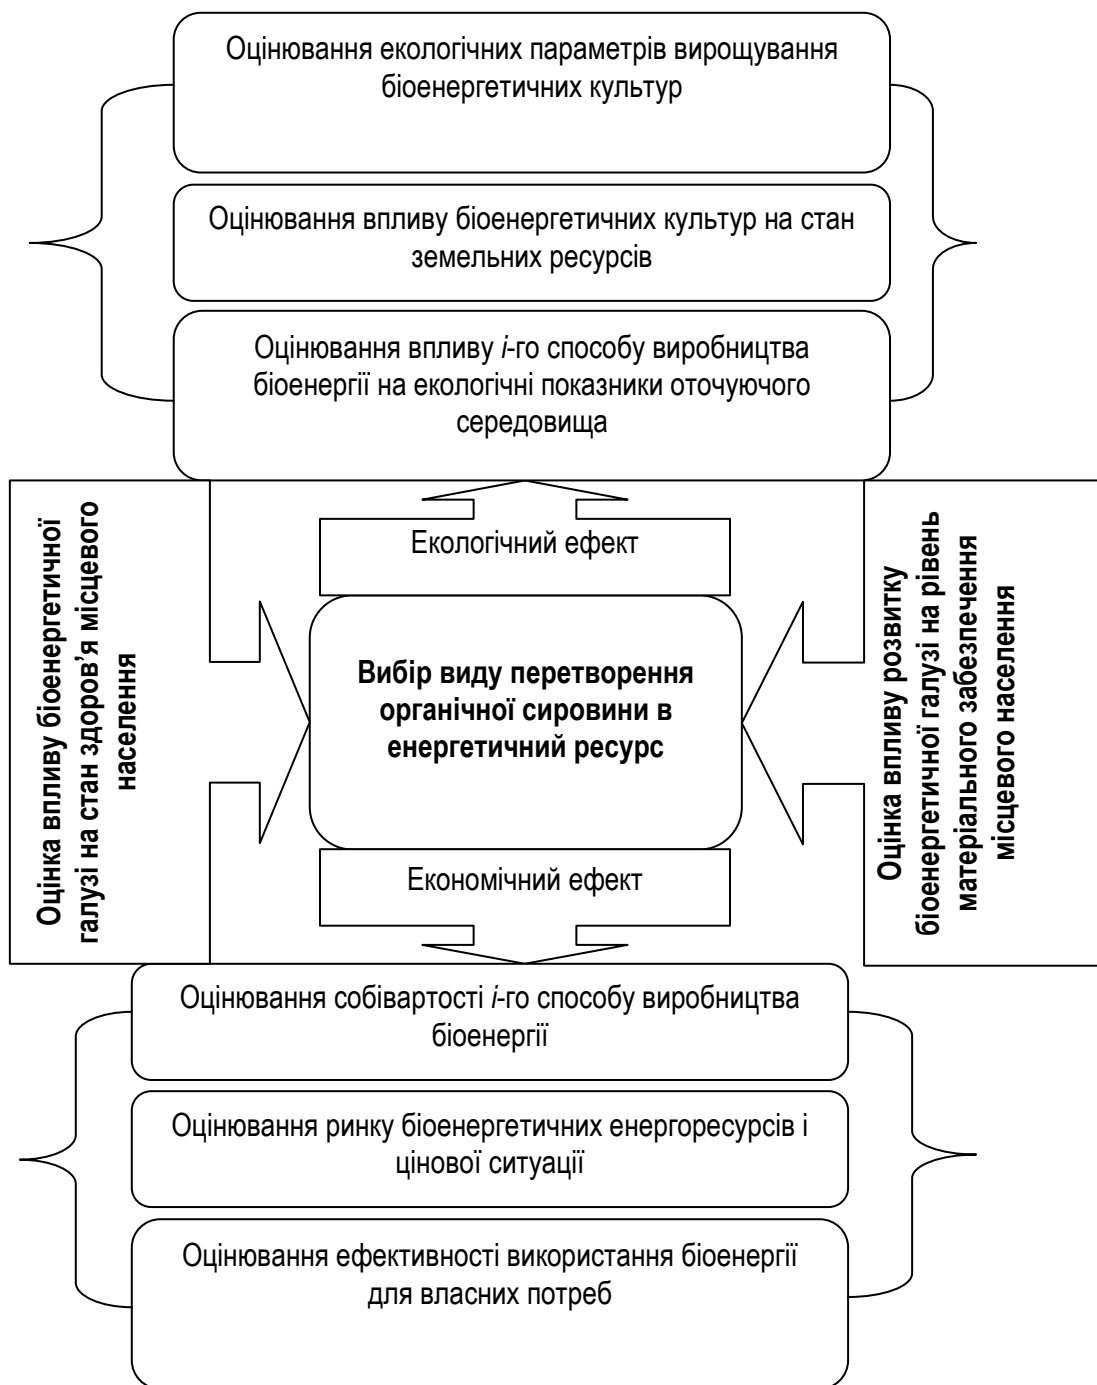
Оцінювання екологічних параметрів вирощування біоенергетичних культур

Оцінювання впливу біоенергетичних культур на стан земельних ресурсів

Оцінювання впливу *i*-го способу виробництва біоенергії на екологічні показники оточуючого середовища

Оцінка впливу біоенергетичної галузі на стан здоров'я місцевого населення

Екологічний ефект

Вибір виду перетворення органічної сировини в енергетичний ресурс

Економічний ефект

Оцінка впливу розвитку біоенергетичної галузі на рівень матеріального забезпечення місцевого населення

Оцінювання собівартості *i*-го способу виробництва біоенергії

Оцінювання ринку біоенергетичних енергоресурсів і цінової ситуації

Оцінювання ефективності використання біоенергії для власних потреб